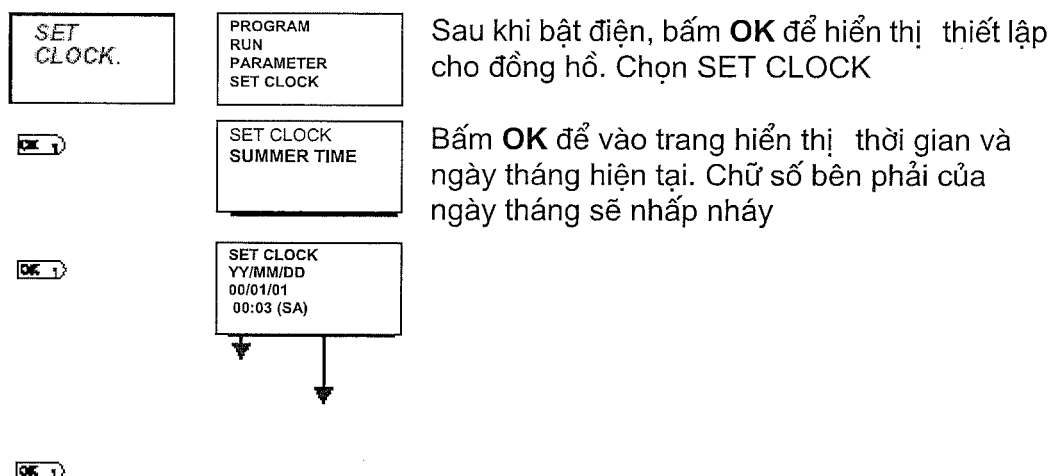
SET CLOCK.

PROGRAM
RUN
PARAMETER
SET CLOCK

Sau khi bật điện, bấm **OK** để hiển thị thiết lập cho đồng hồ. Chọn SET CLOCK

OK

SET CLOCK
SUMMER TIME

Bấm **OK** để vào trang hiển thị thời gian và ngày tháng hiện tại. Chữ số bên phải của ngày tháng sẽ nhấp nháy

OK

SET CLOCK
YY/MM/DD
00/01/01
00:03 (SA)

OK